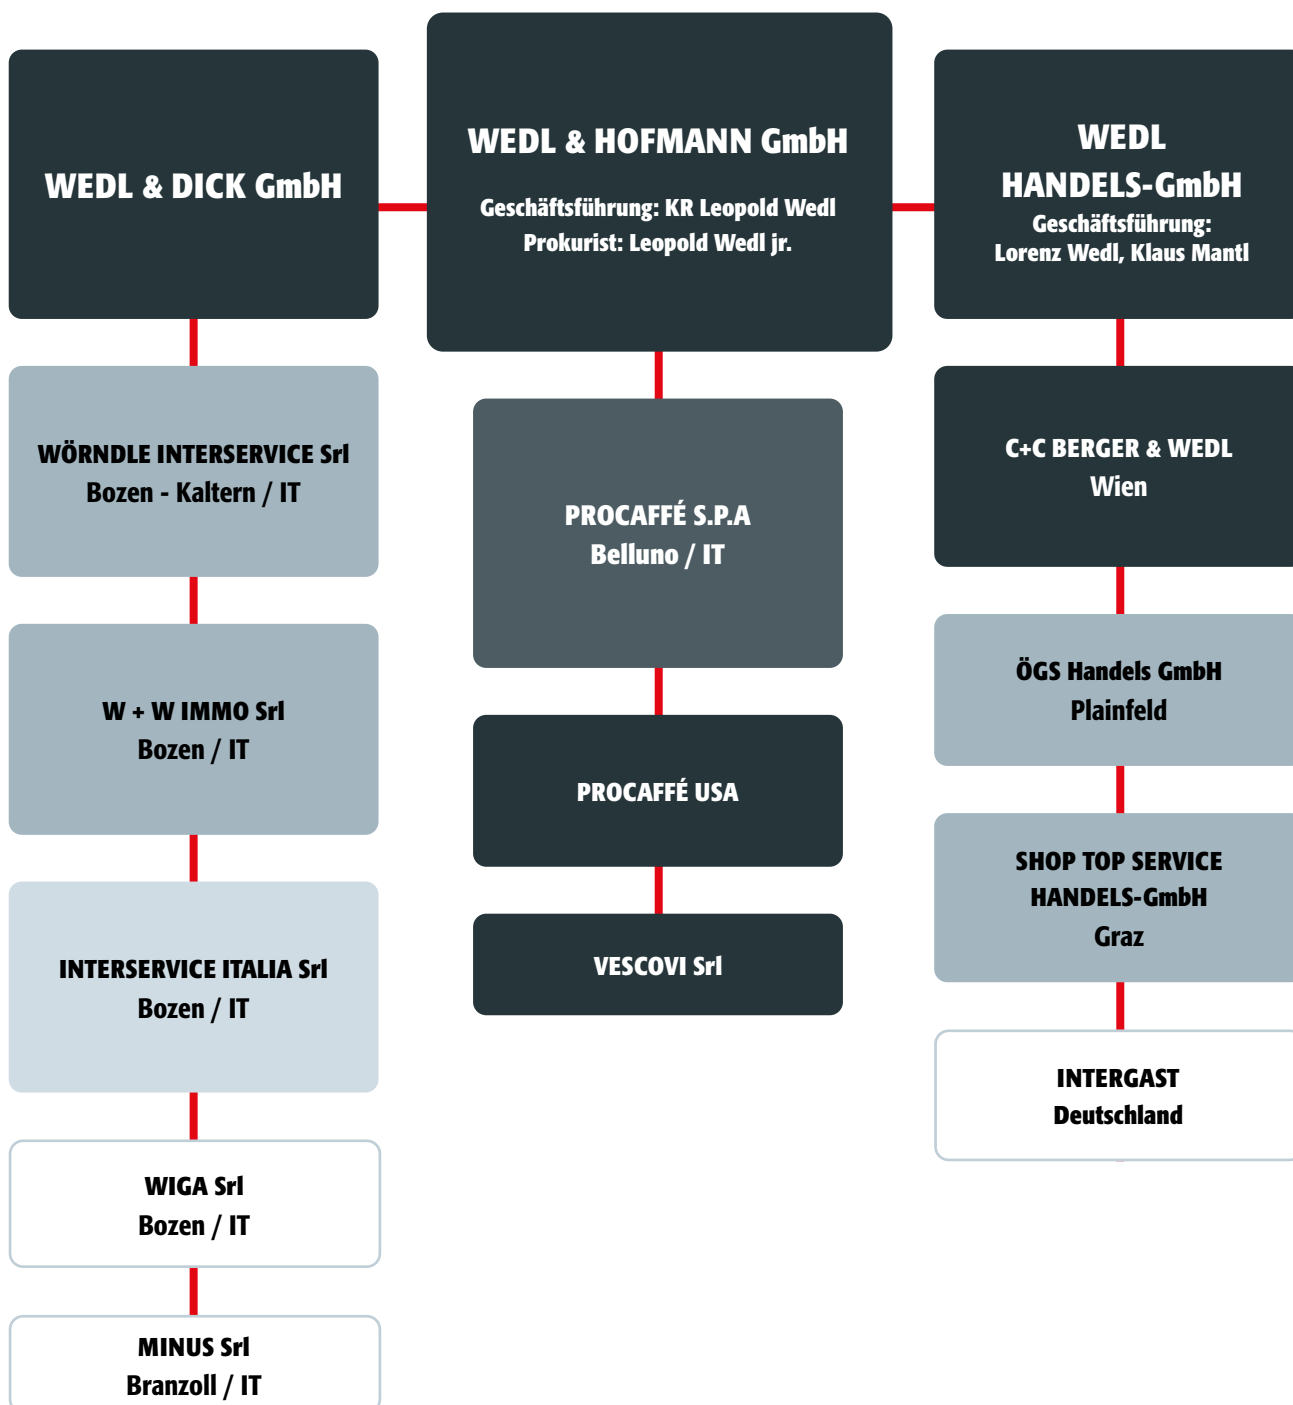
WEDL & DICK GmbH

WEDL & HOFMANN GmbH

Geschäftsführung: KR Leopold Wedl
Prokurist: Leopold Wedl jr.

WEDL
HANDELS-GmbH
Geschäftsführung:
Lorenz Wedl, Klaus Mantl

WÖRNDLE INTERSERVICE Srl
Bozen - Kaltern / IT

W + W IMMO Srl
Bozen / IT

INTERSERVICE ITALIA Srl
Bozen / IT

WIGA Srl
Bozen / IT

MINUS Srl
Branzoll / IT

PROCAFFÉ S.P.A
Belluno / IT

PROCAFFÉ USA

VESCOVI Srl

C+C BERGER & WEDL
Wien

ÖGS Handels GmbH
Plainfeld

SHOP TOP SERVICE
HANDELS-GmbH
Graz

INTERGAST
Deutschland